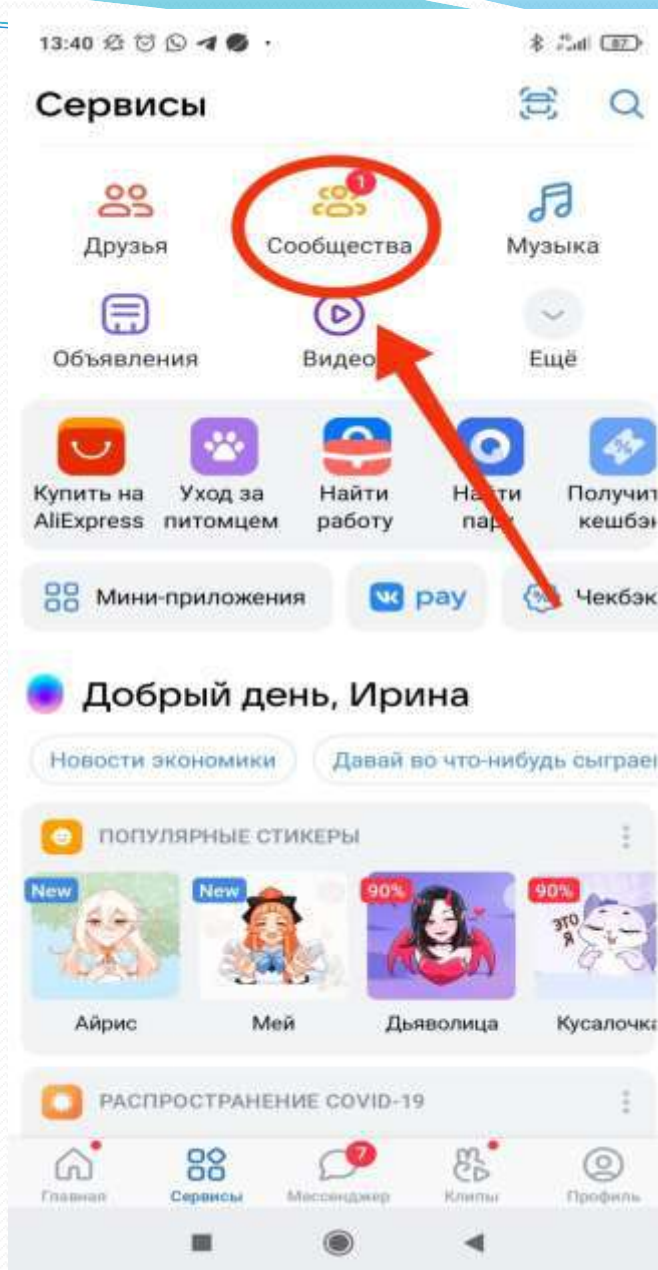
13:40 87

Сервисы

1
Друзья
Сообщества
Музыка
Объявления
Видео
Ещё

Купить на AliExpress
Уход за питомцем
Найти работу
Найти пар
Получит кешбэ

Мини-приложения
pay
Чекбэк

Добрый день, Ирина

Новости экономики
Давай во что-нибудь сыграе

ПОПУЛЯРНЫЕ СТИКЕРЫ

New
New
90%
90%
это я
Айрис
Мей
Дьяволица
Кусалочка

РАСПРОСТРАНЕНИЕ COVID-19

7
Главная
Сервисы
Мессенджер
Клипы
Профиль